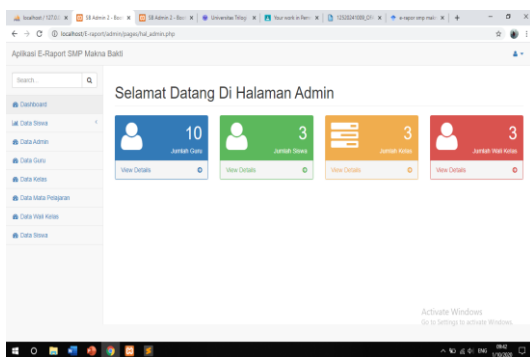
localhost / 127.0.0 ×
SB Admin 2 - Boo ×
SB Admin 2 - Boo ×
Universitas Teknoj ×
Your work in Fem ×
12526241000_01 ×
e-rapor smp mak ×
+

localhost/E-raport/admin/pages/hal_admin.php

Aplikasi E-Raport SMP Makna Bakti

Search...

Dashboard
Data Siswa
Data Admin
Data Guru
Data Kelas
Data Mata Pelajaran
Data Wali Kelas
Data Siswa

Selamat Datang Di Halaman Admin

10
Jumlah Guru
View Details

3
Jumlah Siswa
View Details

3
Jumlah Kelas
View Details

3
Jumlah Wali Kelas
View Details

Activate Windows
Go to Settings to activate Windows.

ENG 08:42 1/10/2020